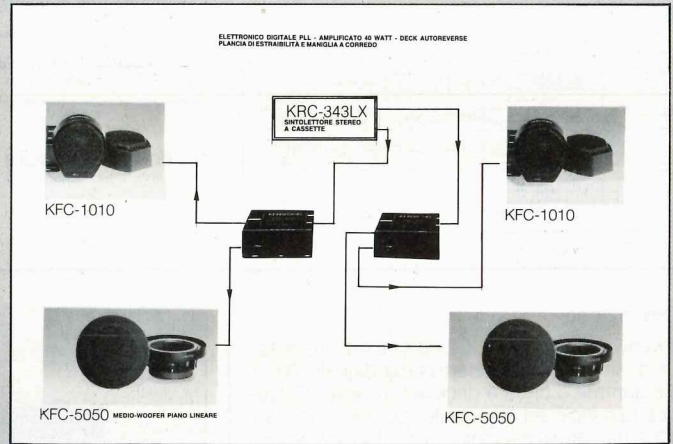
ELETTRONICO DIGITALE PLL - AMPLIFICATO 40 WATT - DECK AUTOREVERSE
PLANCIA DI ESTRAIBILITÀ E MANIGLIA A CORREDO

KRC-343LX
SINTOLETTORE STEREO A CASSETTE

KFC-1010

KFC-1010

KFC-5050 MEDIO-WOOFER PIANO LINEARE

KFC-5050